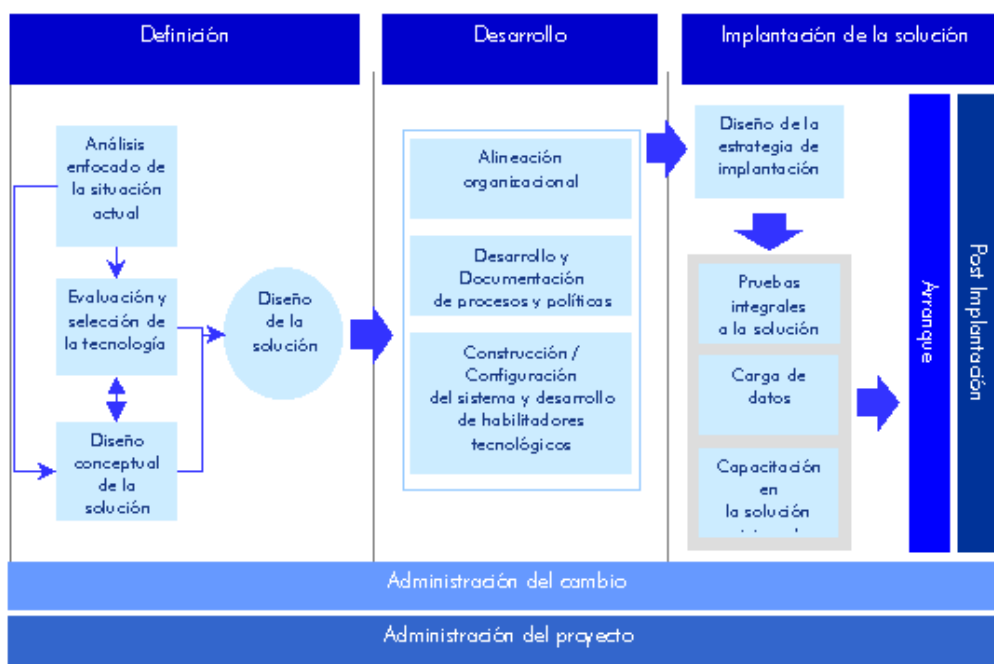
Definición

Desarrollo

Implantación de la solución

Análisis enfocado de la situación actual

Evaluación y selección de la tecnología

Diseño conceptual de la solución

Diseño de la solución

Alineación organizacional

Desarrollo y Documentación de procesos y políticas

Construcción / Configuración del sistema y desarrollo de habilitadores tecnológicos

Diseño de la estrategia de implantación

Pruebas integrales a la solución

Carga de datos

Capacitación en la solución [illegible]

Arranque

Post Implantación

Administración del cambio

Administración del proyecto